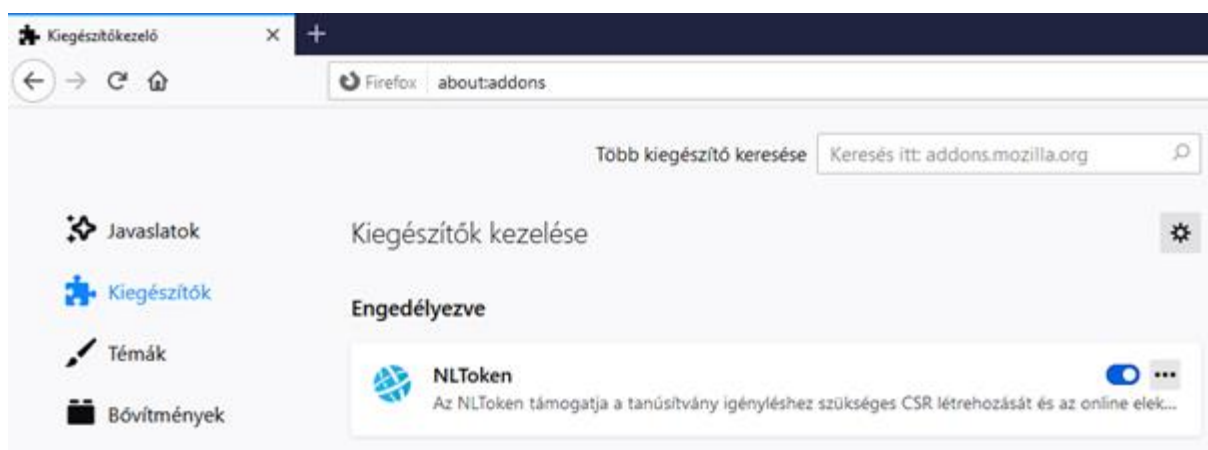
Kiegészítőkezelő ×

+

Firefox about:addons

Több kiegészítő keresése Keresés itt: addons.mozilla.org

Javaslatok

Kiegészítők

Témák

Bővítmények

Kiegészítők kezelése

Engedélyezve

NLToken

Az NLToken támogatja a tanúsítvány igényléshez szükséges CSR létrehozását és az online elek...

•••